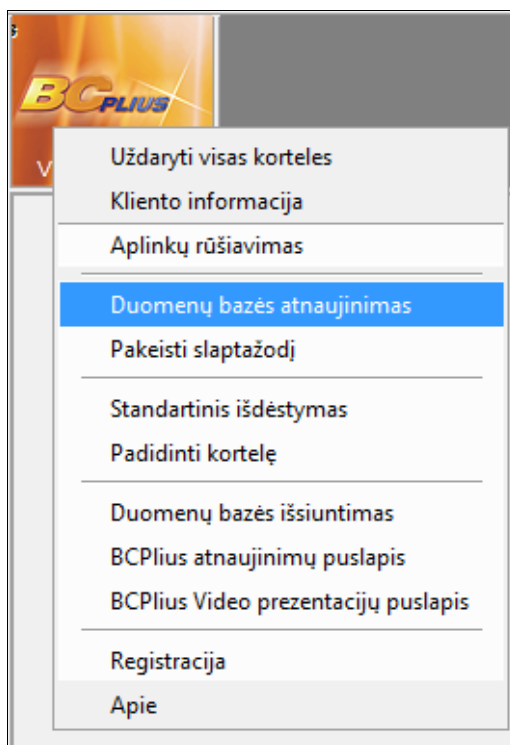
BCPLIUS

V

Uždaryti visas korteles
Kliento informacija
Aplinkų rūšiavimas

Duomenų bazės atnaujinimas
Pakeisti slaptažodį

Standartinis išdėstymas
Padidinti kortelę

Duomenų bazės išsiuntimas
BCPlius atnaujinimų puslapis
BCPlius Video prezentacijų puslapis

Registracija
Apie